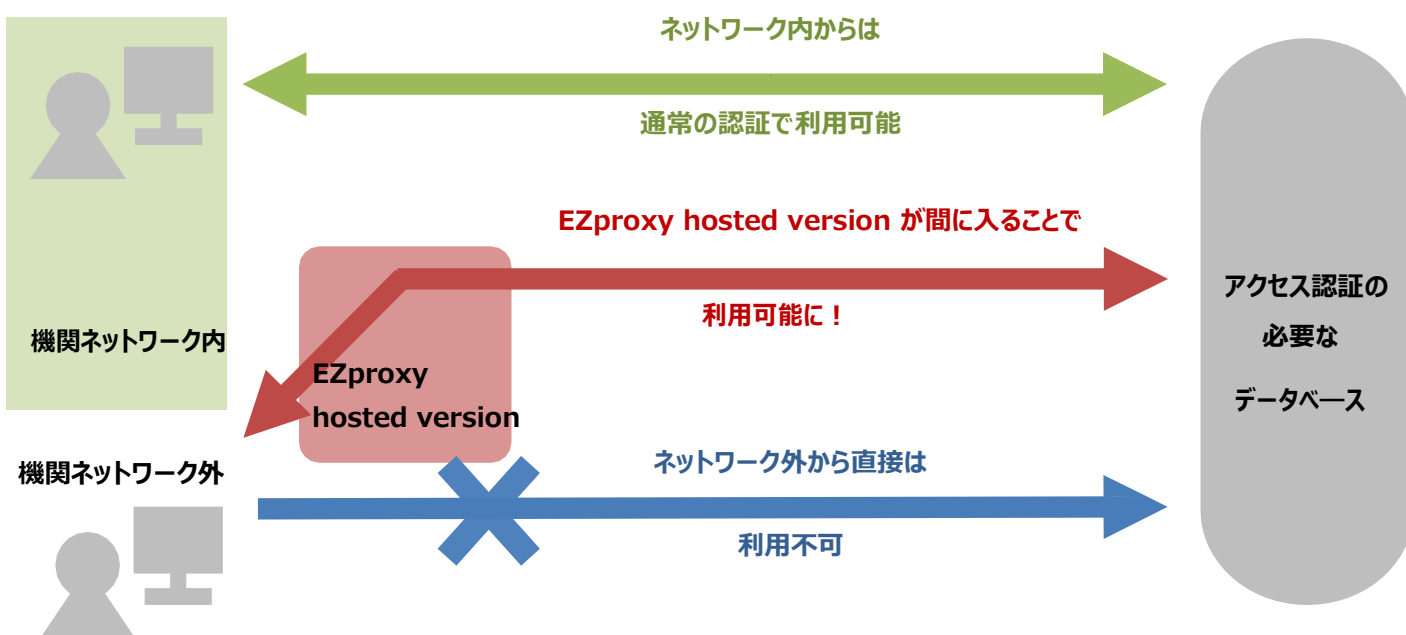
ネットワーク内からは

通常の認証で利用可能

EZproxy hosted version が間に入ることで

利用可能に！

機関ネットワーク内

EZproxy hosted version

アクセス認証の必要なデータベース

機関ネットワーク外

ネットワーク外から直接は

利用不可